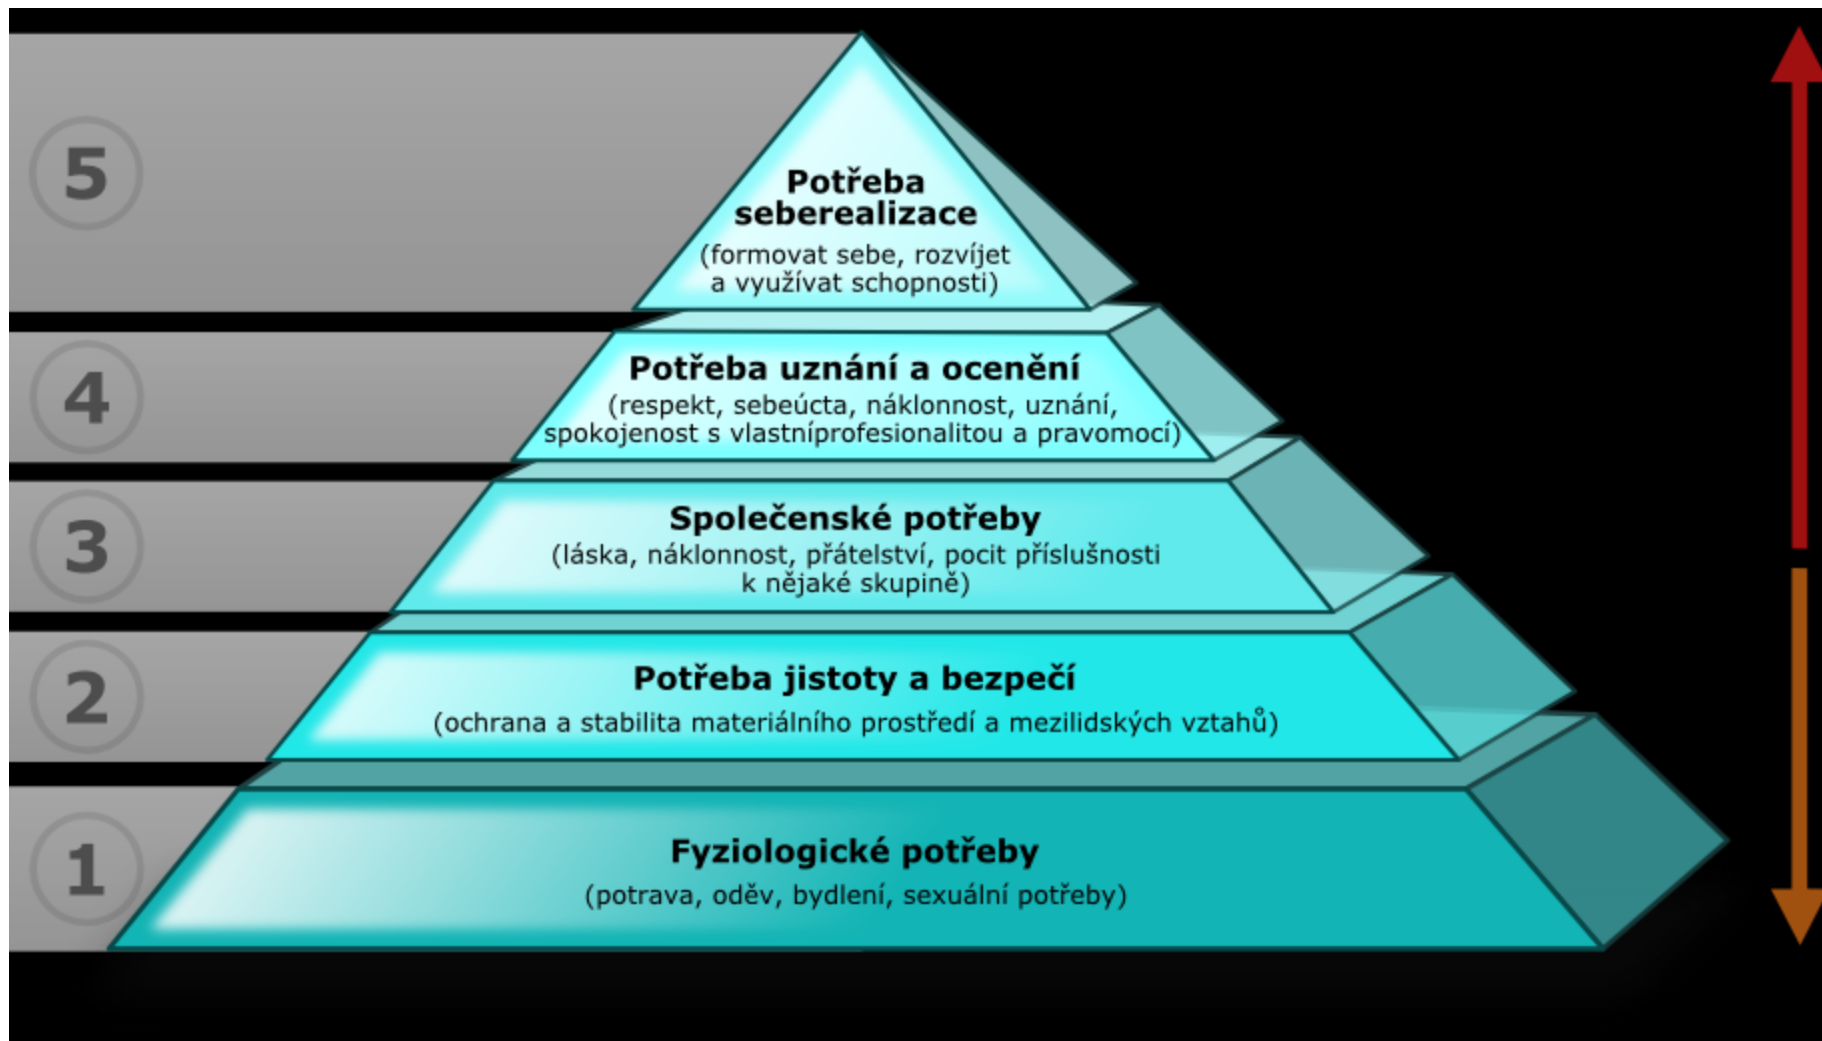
5

Potřeba seberealizace
(formovat sebe, rozvíjet a využívat schopnosti)

4

Potřeba uznání a ocenění
(respekt, sebeúcta, náklonnost, uznání, spokojenost s vlastníprofesionalitou a pravomocí)

3

Společenské potřeby
(láska, náklonnost, přátelství, pocit příslušnosti k nějaké skupině)

2

Potřeba jistoty a bezpečí
(ochrana a stabilita materiálního prostředí a mezilidských vztahů)

1

Fyziologické potřeby
(potrava, oděv, bydlení, sexuální potřeby)